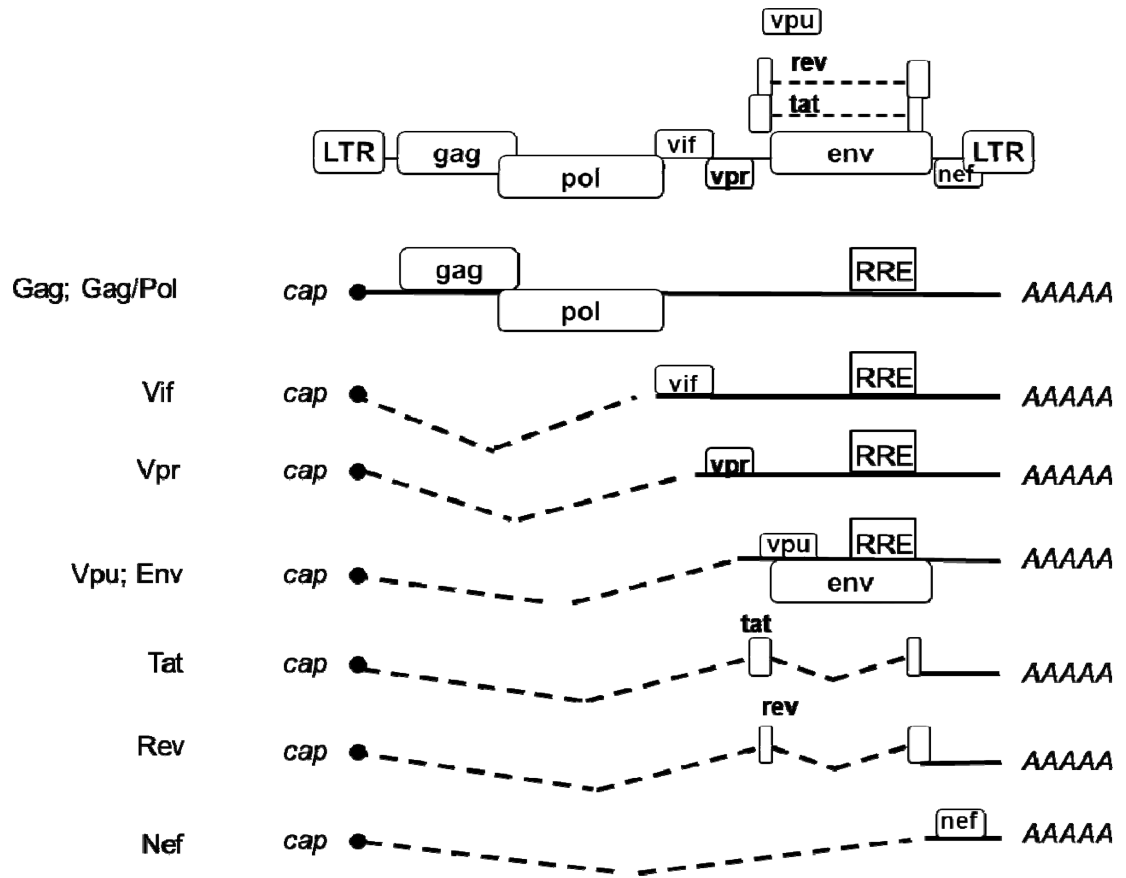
vpu
rev
tat
LTR gag pol vif vpr env nef LTR

Gag; Gag/Pol cap gag pol RRE AAAAA

Vif cap vif RRE AAAAA

Vpr cap vpr RRE AAAAA

Vpu; Env cap vpu RRE env AAAAA

Tat cap tat AAAAA

Rev cap rev AAAAA

Nef cap nef AAAAA